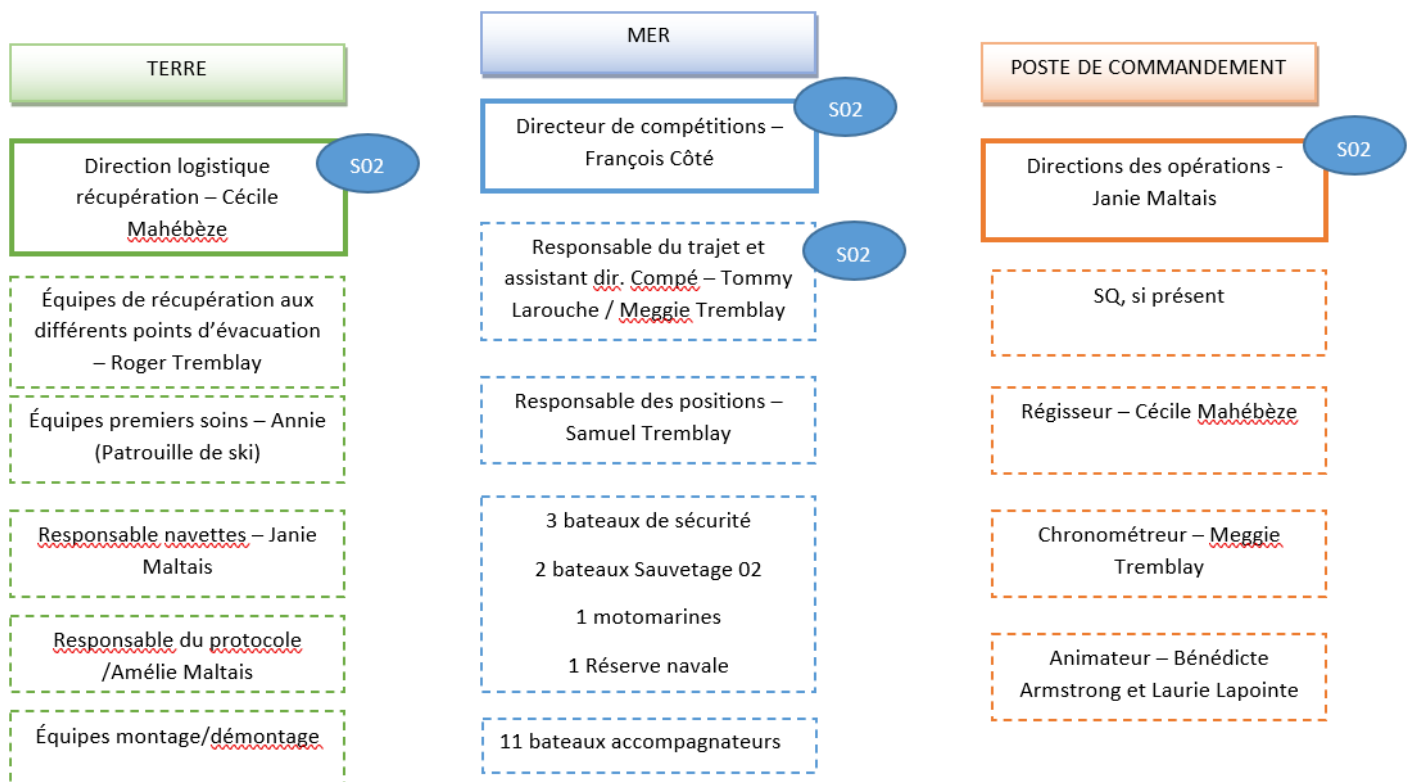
TERRE

Direction logistique récupération – Cécile Mahébèze

S02

Équipes de récupération aux différents points d'évacuation – Roger Tremblay

Équipes premiers soins – Annie (Patrouille de ski)

Responsable navettes – Janie Maltais

Responsable du protocole /Amélie Maltais

Équipes montage/démontage

MER

Directeur de compétitions – François Côté

S02

Responsable du trajet et assistant dir. Compé – Tommy Larouche / Meggie Tremblay

S02

Responsable des positions – Samuel Tremblay

3 bateaux de sécurité

2 bateaux Sauvetage 02

1 motomarines

1 Réserve navale

11 bateaux accompagnateurs

POSTE DE COMMANDEMENT

Directions des opérations - Janie Maltais

S02

SQ, si présent

Régisseur – Cécile Mahébèze

Chronométreur – Meggie Tremblay

Animateur – Bénédicte Armstrong et Laurie Lapointe